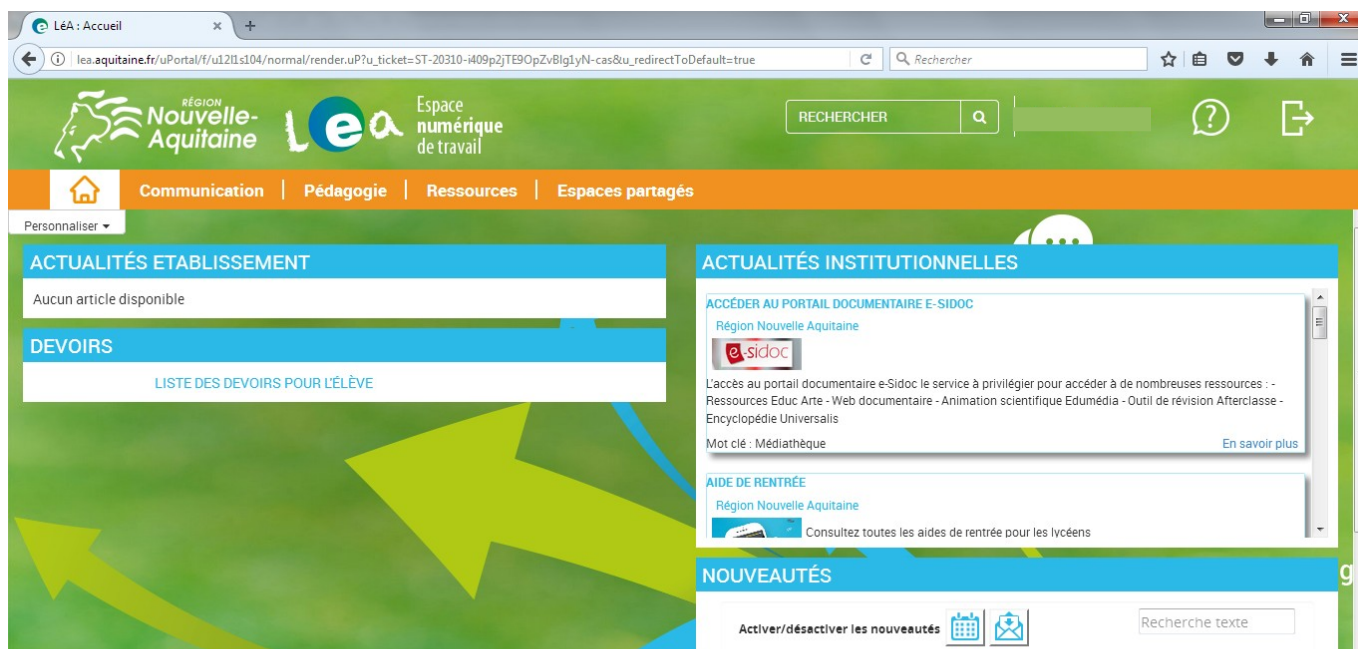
LéA : Accueil

lea.aquitaine.fr/uPortal/f/u12l1s104/normal/render.uP?u_ticket=ST-20310-i409p2jTE9OpZvBlg1yN-cas&u_redirectToDefault=true

Rechercher

RÉGION Nouvelle-Aquitaine

Lea Espace numérique de travail

RECHERCHER

Communication | Pédagogie | Ressources | Espaces partagés

Personnaliser

ACTUALITÉS ETABLISSEMENT

Aucun article disponible

DEVOIRS

LISTE DES DEVOIRS POUR L'ÉLÈVE

ACTUALITÉS INSTITUTIONNELLES

ACCÉDER AU PORTAIL DOCUMENTAIRE E-SIDOC

Région Nouvelle Aquitaine

e-sidoc

L'accès au portail documentaire e-Sidoc le service à privilégier pour accéder à de nombreuses ressources : - Ressources Educ Arte - Web documentaire - Animation scientifique Edumédia - Outil de révision Afterclasse - Encyclopédie Universalis

Mot clé : Médiathèque

En savoir plus

AIDE DE RENTRÉE

Région Nouvelle Aquitaine

Consultez toutes les aides de rentrée pour les lycéens

NOUVEAUTÉS

Activer/désactiver les nouveautés

Recherche texte